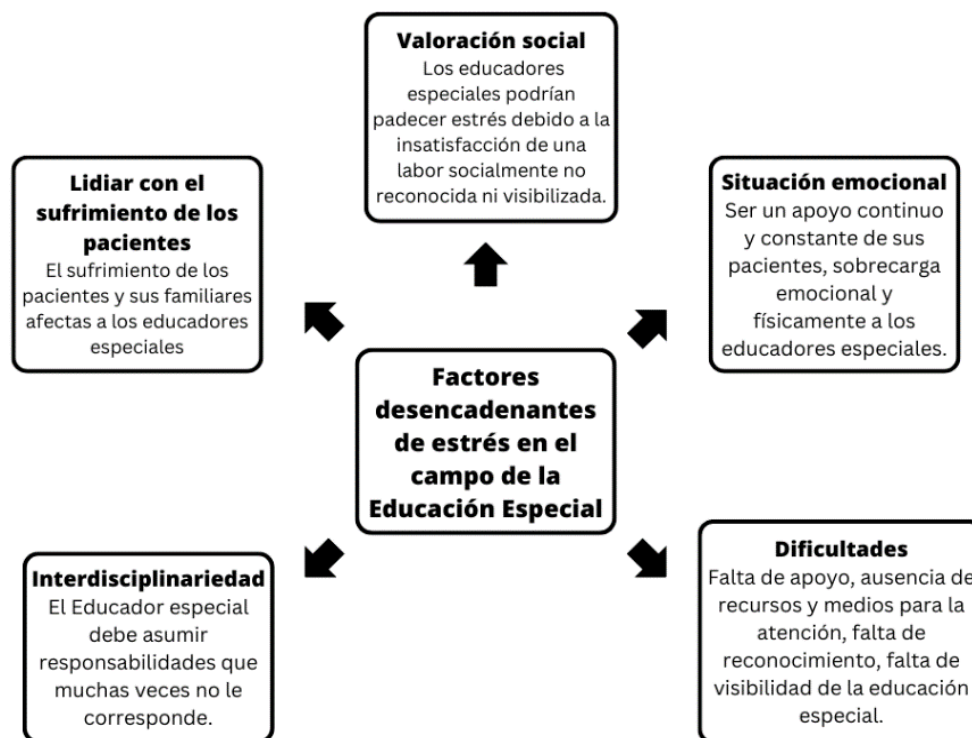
Factores desencadenantes de estrés en el campo de la Educación Especial

Valoración social
Los educadores especiales podrían padecer estrés debido a la insatisfacción de una labor socialmente no reconocida ni visibilizada.

Lidiar con el sufrimiento de los pacientes
El sufrimiento de los pacientes y sus familiares afectas a los educadores especiales

Situación emocional
Ser un apoyo continuo y constante de sus pacientes, sobrecarga emocional y físicamente a los educadores especiales.

Interdisciplinariedad
El Educador especial debe asumir responsabilidades que muchas veces no le corresponde.

Dificultades
Falta de apoyo, ausencia de recursos y medios para la atención, falta de reconocimiento, falta de visibilidad de la educación especial.